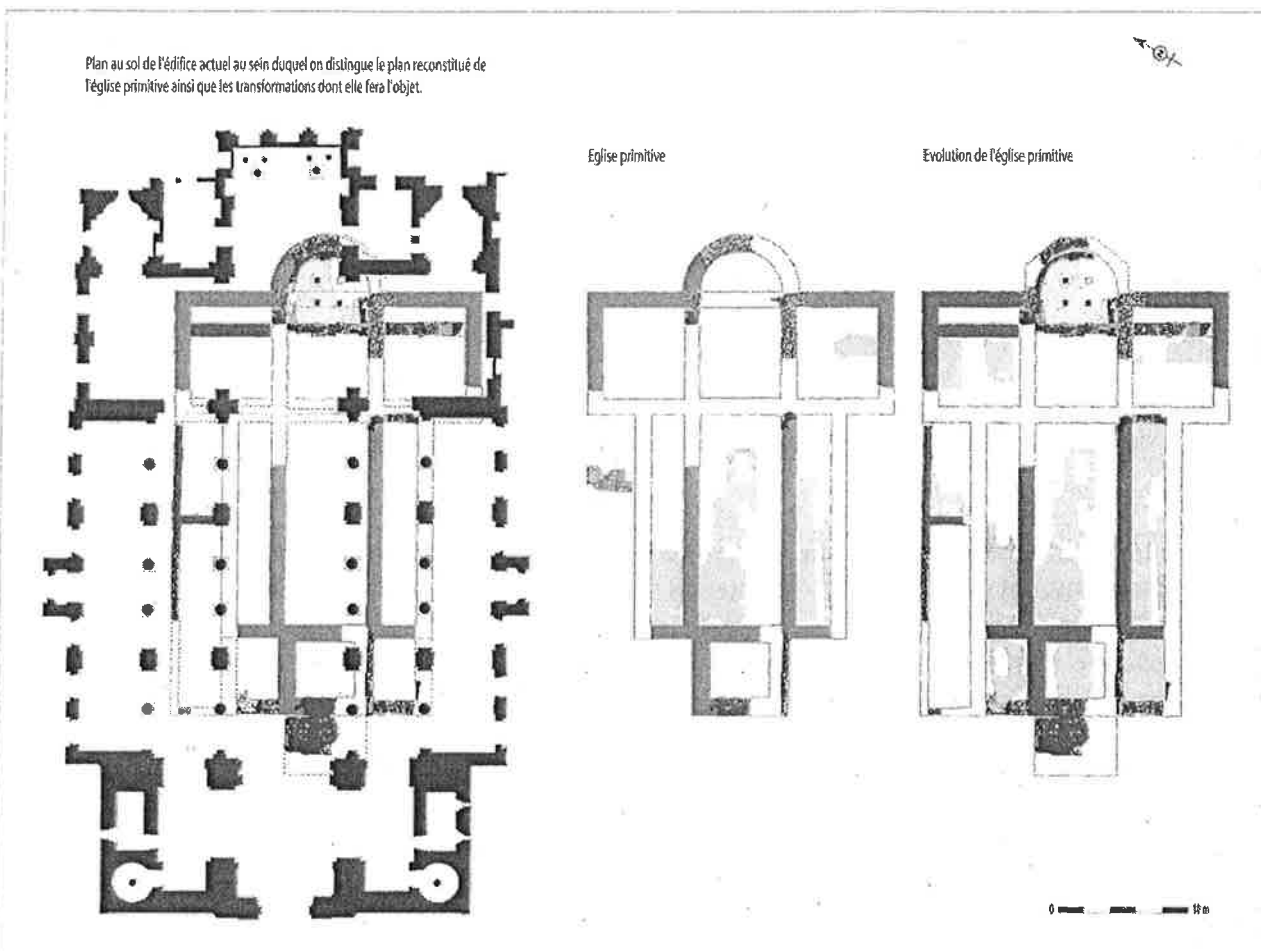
Plan au sol de l'édifice actuel au sein duquel on distingue le plan reconstitué de l'église primitive ainsi que les transformations dont elle fera l'objet.

Eglise primitive

Evolution de l'église primitive

0 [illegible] m